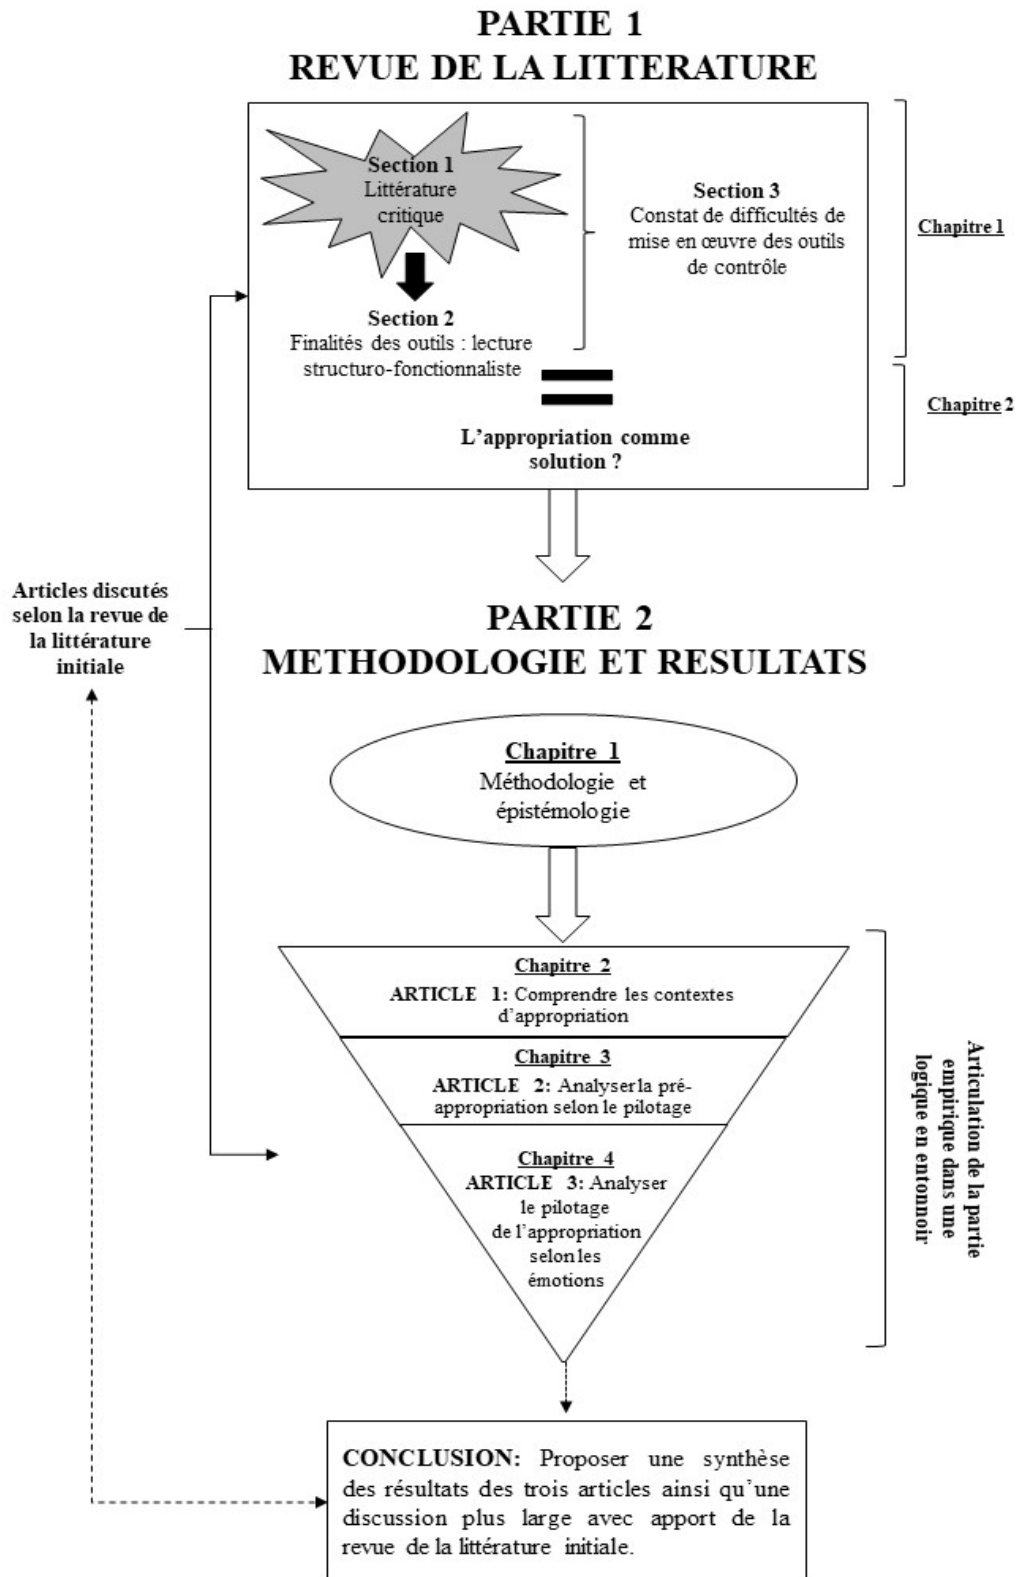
PARTIE 1
REVUE DE LA LITTERATURE

Section 1
Littérature critique

Section 2
Finalités des outils : lecture structuro-fonctionnaliste

Section 3
Constat de difficultés de mise en œuvre des outils de contrôle

Chapitre 1

L'appropriation comme solution ?

Chapitre 2

Articles discutés selon la revue de la littérature initiale

PARTIE 2
METHODOLOGIE ET RESULTATS

Chapitre 1
Méthodologie et épistémologie

Chapitre 2
ARTICLE 1: Comprendre les contextes d'appropriation

Chapitre 3
ARTICLE 2: Analyser la pré-appropriation selon le pilotage

Chapitre 4
ARTICLE 3: Analyser le pilotage de l'appropriation selon les émotions

Articulation de la partie empirique dans une logique en entonnoir

CONCLUSION: Proposer une synthèse des résultats des trois articles ainsi qu'une discussion plus large avec apport de la revue de la littérature initiale.